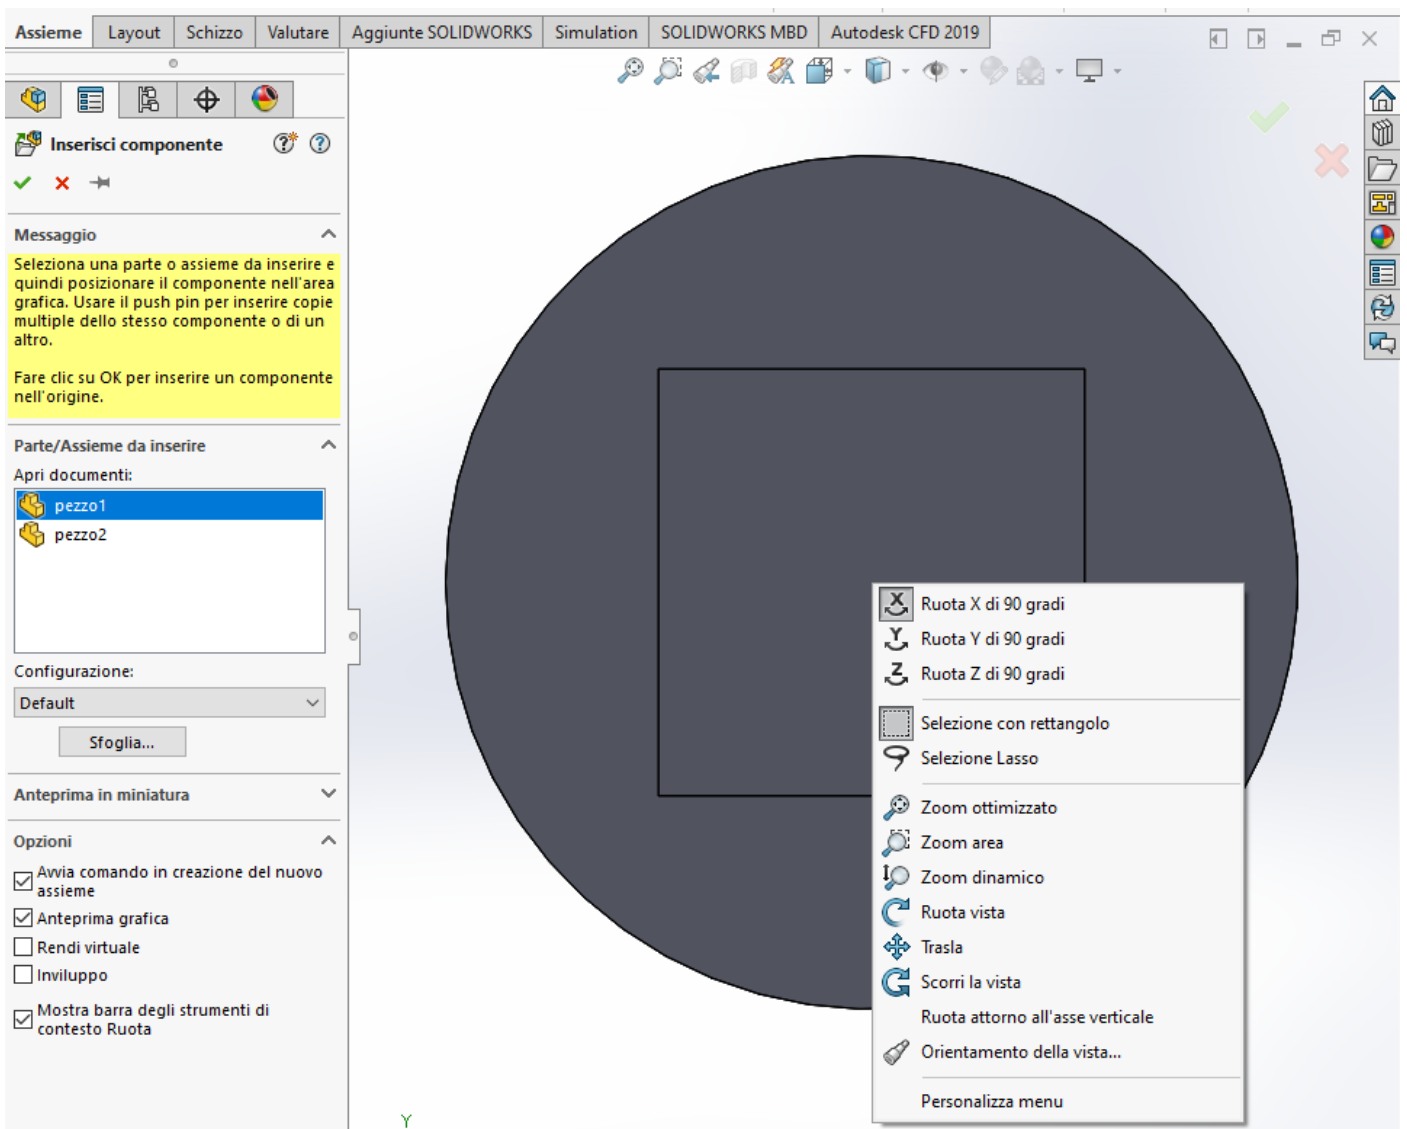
Assieme | Layout | Schizzo | Valutare | Aggiunte SOLIDWORKS | Simulation | SOLIDWORKS MBD | Autodesk CFD 2019

Inserisci componente

Messaggio

Seleziona una parte o assieme da inserire e quindi posizionare il componente nell'area grafica. Usare il push pin per inserire copie multiple dello stesso componente o di un altro.

Fare clic su OK per inserire un componente nell'origine.

Parte/Assieme da inserire

Apri documenti:

pezzo1
pezzo2

Configurazione:

Default

Sfoglia...

Anteprima in miniatura

Opzioni

Avvia comando in creazione del nuovo assieme
Anteprima grafica
Rendi virtuale
Inviluppo
Mostra barra degli strumenti di contesto Ruota

Ruota X di 90 gradi
Ruota Y di 90 gradi
Ruota Z di 90 gradi
Selezione con rettangolo
Selezione Lasso
Zoom ottimizzato
Zoom area
Zoom dinamico
Ruota vista
Trasla
Scorri la vista
Ruota attorno all'asse verticale
Orientamento della vista...
Personalizza menu

Y